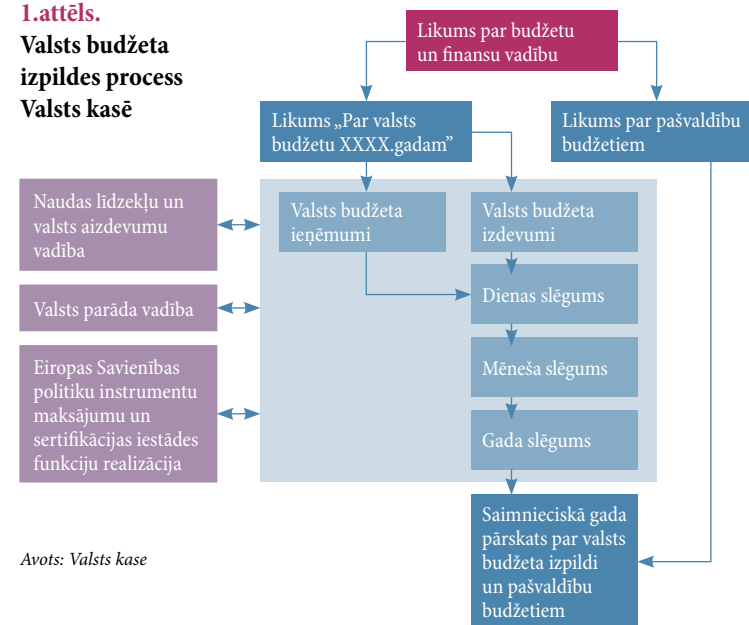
1.attēls.
Valsts budžeta izpildes process Valsts kasē

Likums par budžetu un finansu vadību

Likums „Par valsts budžetu XXXX.gadam"

Likums par pašvaldību budžetiem

Naudas līdzekļu un valsts aizdevumu vadība

Valsts parāda vadība

Eiropas Savienības politiku instrumentu maksājumu un sertifikācijas iestādes funkciju realizācija

Valsts budžeta ieņēmumi

Valsts budžeta izdevumi

Dienas slēgums

Mēneša slēgums

Gada slēgums

Saimnieciskā gada pārskats par valsts budžeta izpildi un pašvaldību budžetiem

Avots: Valsts kase